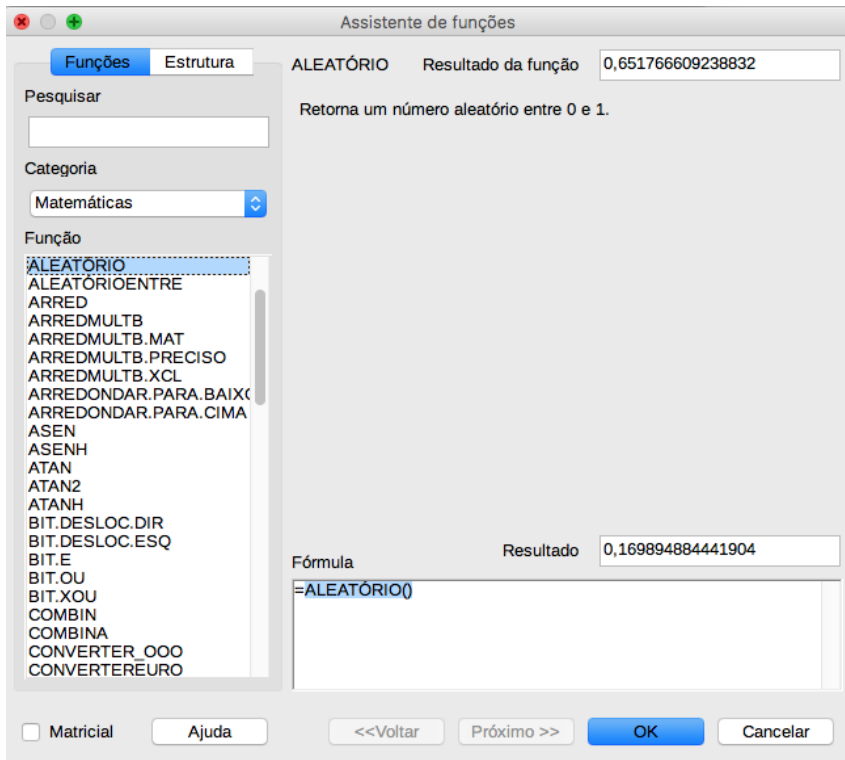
Assistente de funções

Funções
Estrutura

Pesquisar

Categoria

Matemáticas

Função

ALEATÓRIO
ALEATÓRIOENTRE
ARRED
ARREDMULTB
ARREDMULTB.MAT
ARREDMULTB.PRECISO
ARREDMULTB.XCL
ARREDONDAR.PARA.BAIX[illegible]
ARREDONDAR.PARA.CIMA
ASEN
ASENH
ATAN
ATAN2
ATANH
BIT.DESLOC.DIR
BIT.DESLOC.ESQ
BIT.E
BIT.OU
BIT.XOU
COMBIN
COMBINA
CONVERTER_OOO
CONVERTEREURO

ALEATÓRIO
Resultado da função
0,651766609238832

Retorna um número aleatório entre 0 e 1.

Fórmula
Resultado
0,169894884441904

=ALEATÓRIO()

Matricial
Ajuda
<<Voltar
Próximo >>
OK
Cancelar